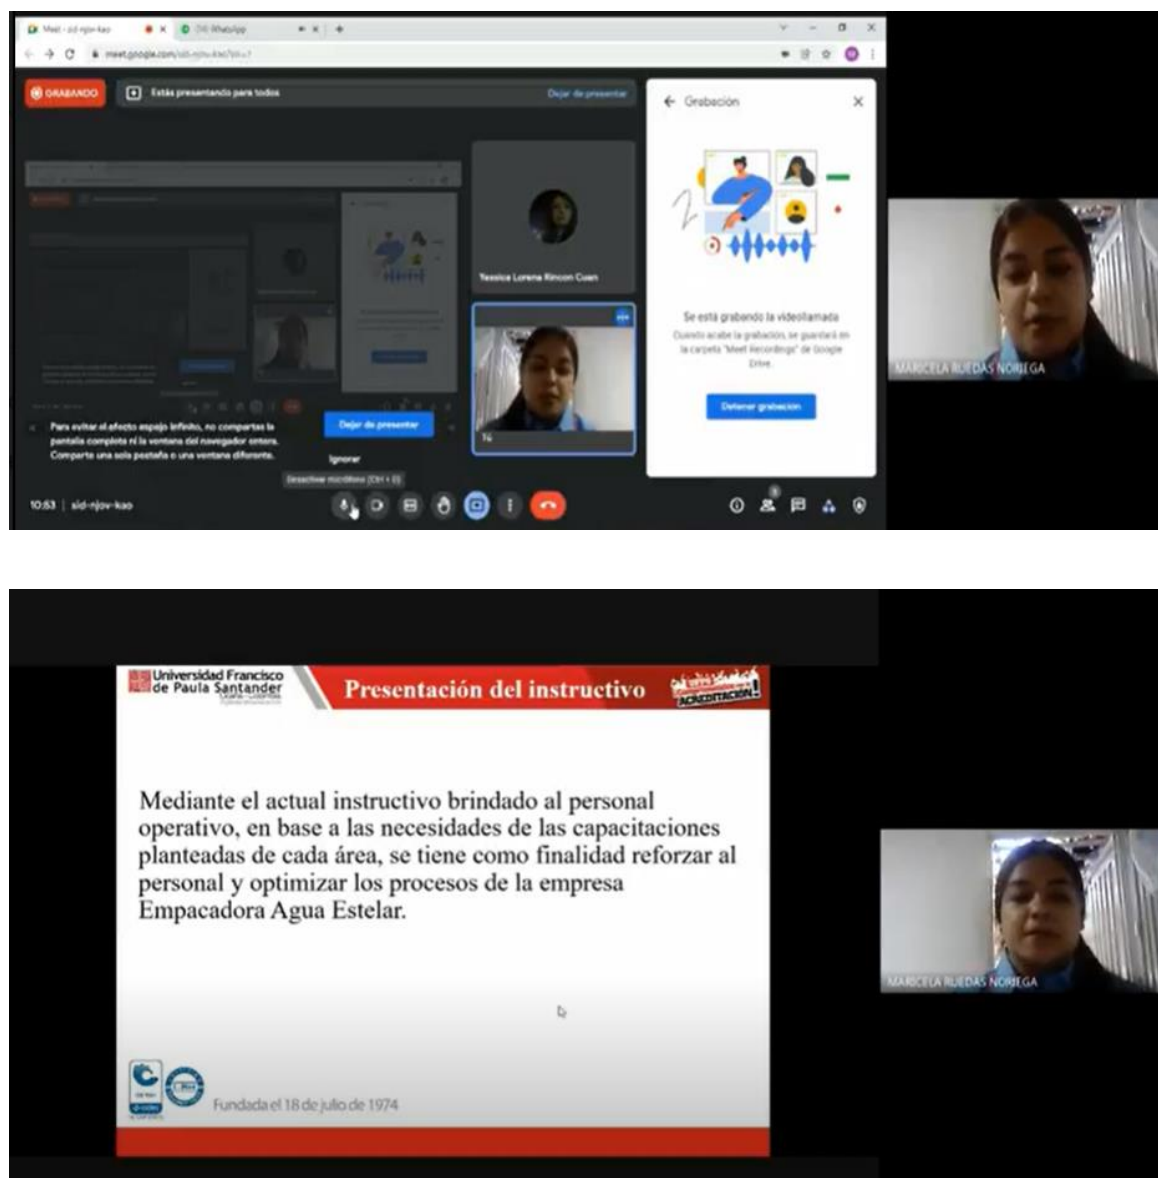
Meet - sid-njov-kao
(9) WhatsApp
meet.google.com/sid-njov-kao?pli=1

GRABANDO
Estás presentando para todos
Dejar de presentar

Grabación

Yessica Lorena Rincon Cuan

Se está grabando la videollamada
Cuando acabe la grabación, se guardará en la carpeta "Meet Recordings" de Google Drive.
Detener grabación

Tú

Para evitar el efecto espejo infinito, no compartas la pantalla completa ni la ventana del navegador entera. Comparte una sola pestaña o una ventana diferente.
Dejar de presentar
Ignorar
Desactivar micrófono (Ctrl + D)

10:53 | sid-njov-kao

MARICELA RUEDAS NORIEGA

Universidad Francisco de Paula Santander
Presentación del instructivo
ACREDITACIÓN

Mediante el actual instructivo brindado al personal operativo, en base a las necesidades de las capacitaciones planteadas de cada área, se tiene como finalidad reforzar al personal y optimizar los procesos de la empresa Empacadora Agua Estelar.

Fundada el 18 de julio de 1974

MARICELA RUEDAS NORIEGA